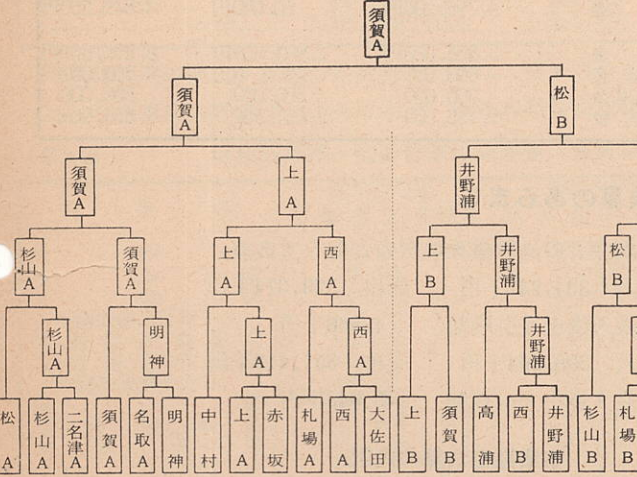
須賀A

須賀A
松B

須賀A
上A
井野浦

杉山A
須賀A
上A
西A
上B
井野浦
松B

杉山A
明神
上A
西A
井野浦

松A
杉山A
二名津A
須賀A
名取A
明神
中村
上A
赤坂
札場A
西A
大佐田
上B
須賀B
高浦
西B
井野浦
杉山B
札場B